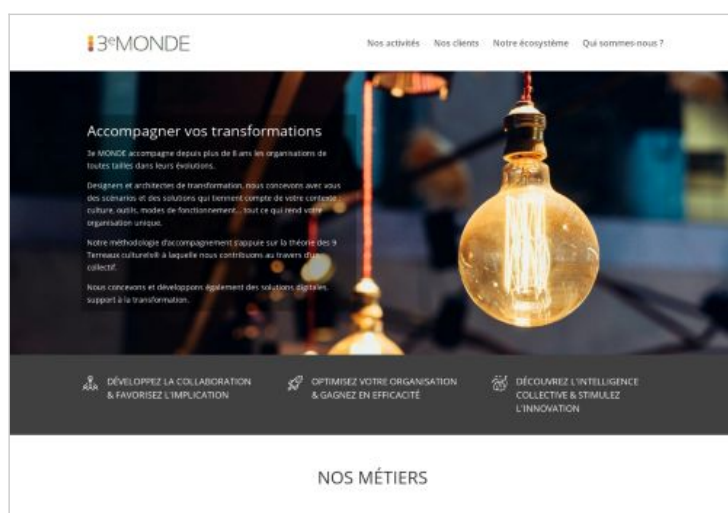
3eMONDE

Nos activités Nos clients Notre écosystème Qui sommes-nous ?

Accompagner vos transformations

3e MONDE accompagne depuis plus de 8 ans les organisations de toutes tailles dans leurs évolutions.

Designers et architectes de transformation, nous concevons avec vous des scénarios et des solutions qui tiennent compte de votre contexte : culture, outils, modes de fonctionnement… tout ce qui rend votre organisation unique.

Notre méthodologie d'accompagnement s'appuie sur la théorie des 9 Terreaux culturels® à laquelle nous contribuons au travers d'un collectif.

Nous concevons et développons également des solutions digitales, support à la transformation.

DÉVELOPPEZ LA COLLABORATION & FAVORISEZ L'IMPLICATION

OPTIMISEZ VOTRE ORGANISATION & GAGNEZ EN EFFICACITÉ

DÉCOUVREZ L'INTELLIGENCE COLLECTIVE & STIMULEZ L'INNOVATION

NOS MÉTIERS